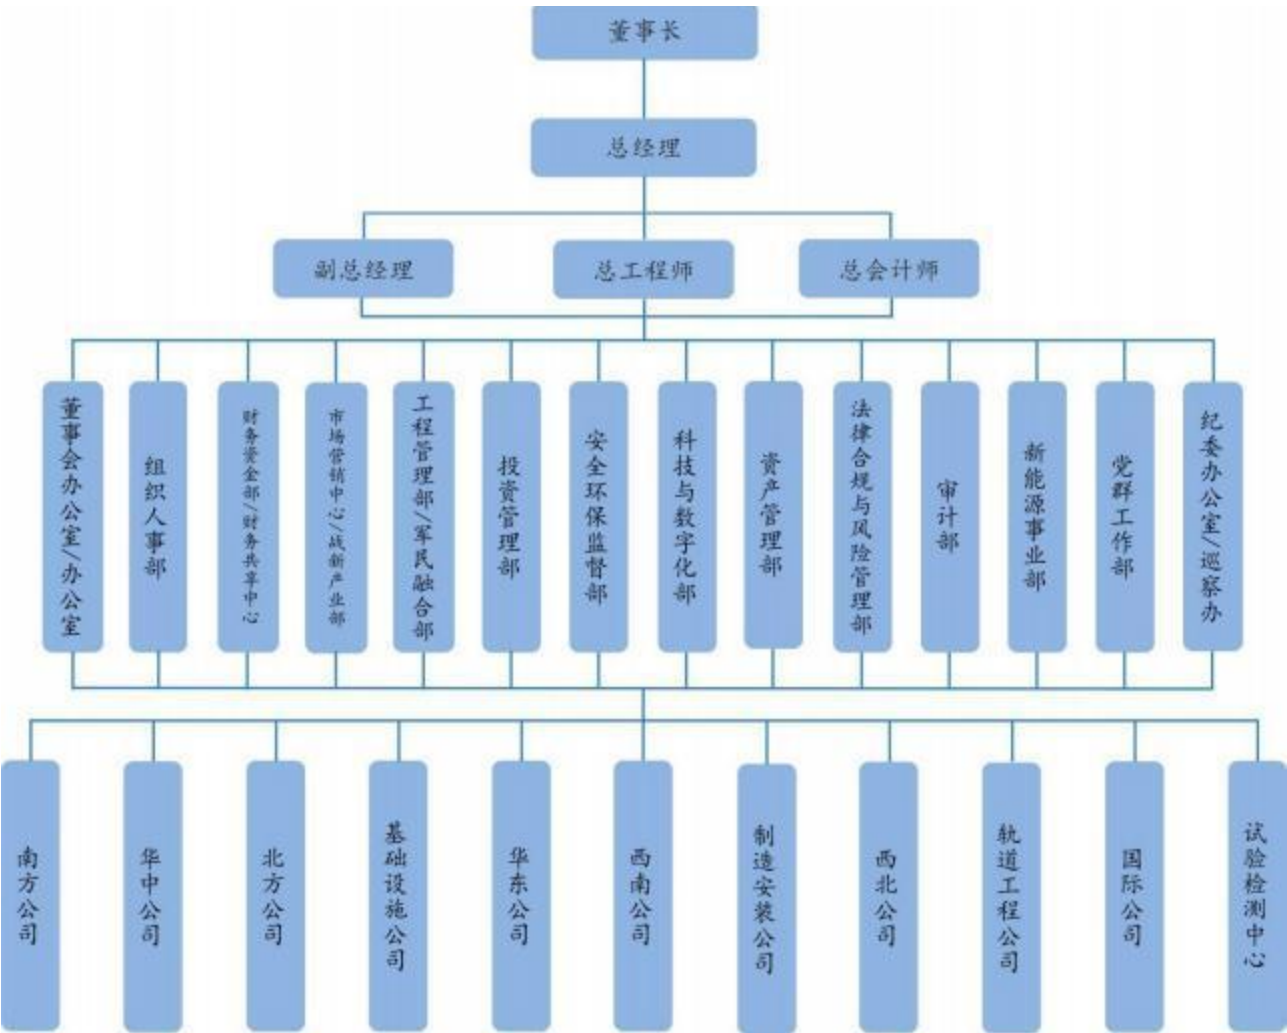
董事长

总经理

副总经理

总工程师

总会计师

董事会办公室/办公室

组织人事部

财务资金部/财务共享中心

市场营销中心/战新产业部

工程管理部/军民融合部

投资管理部

安全环保监督部

科技与数字化部

资产管理部

法律合规与风险管理部

审计部

新能源事业部

党群工作部

纪委办公室/巡察办

南方公司

华中公司

北方公司

基础设施公司

华东公司

西南公司

制造安装公司

西北公司

轨道工程公司

国际公司

试验检测中心